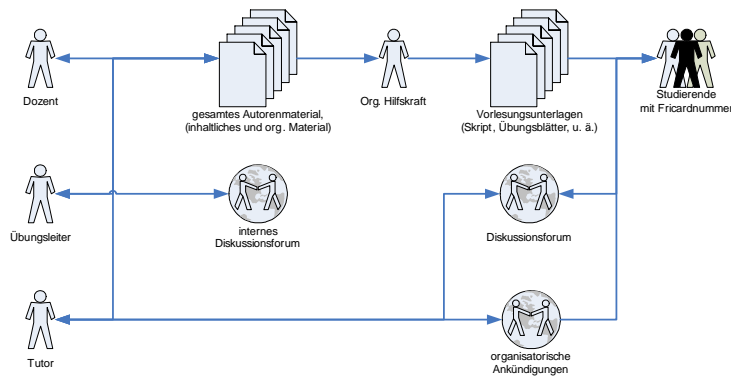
Dozent

gesamtes Autorenmaterial, (inhaltliches und org. Material)

Org. Hilfskraft

Vorlesungsunterlagen (Skript, Übungsblätter, u. ä.)

Studierende mit Fricardnummer

Übungsleiter

internes Diskussionsforum

Diskussionsforum

Tutor

organisatorische Ankündigungen